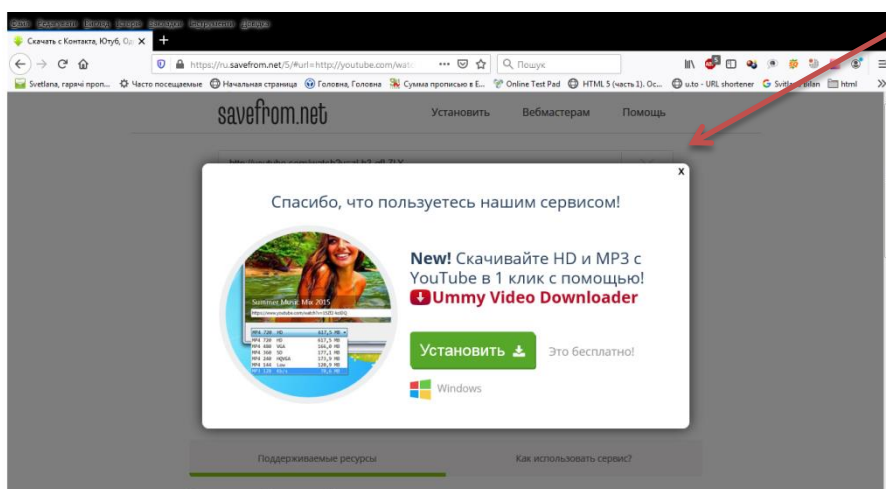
Файл Редагувати Вигляд Історія Закладки Інструменти Довідка

Скачать с Контакта, Ютуб, Од ×

https://ru.savefrom.net/5/#url=http://youtube.com/watc ··· Пошук

Svetlana, гарячі проп... Часто посещаемые Начальная страница Головна, Головна Сумма прописью в Е... Online Test Pad HTML 5 (часть 1). Ос... u.to - URL shortener Svitla... bilan html

savefrom.net Установить Вебмастерам Помощь

x

Спасибо, что пользуетесь нашим сервисом!

Summer Music Mix 2015

New! Скачивайте HD и MP3 с YouTube в 1 клик с помощью!

Ummy Video Downloader

Установить

Это бесплатно!

Windows

Поддерживаемые ресурсы

Как использовать сервис?